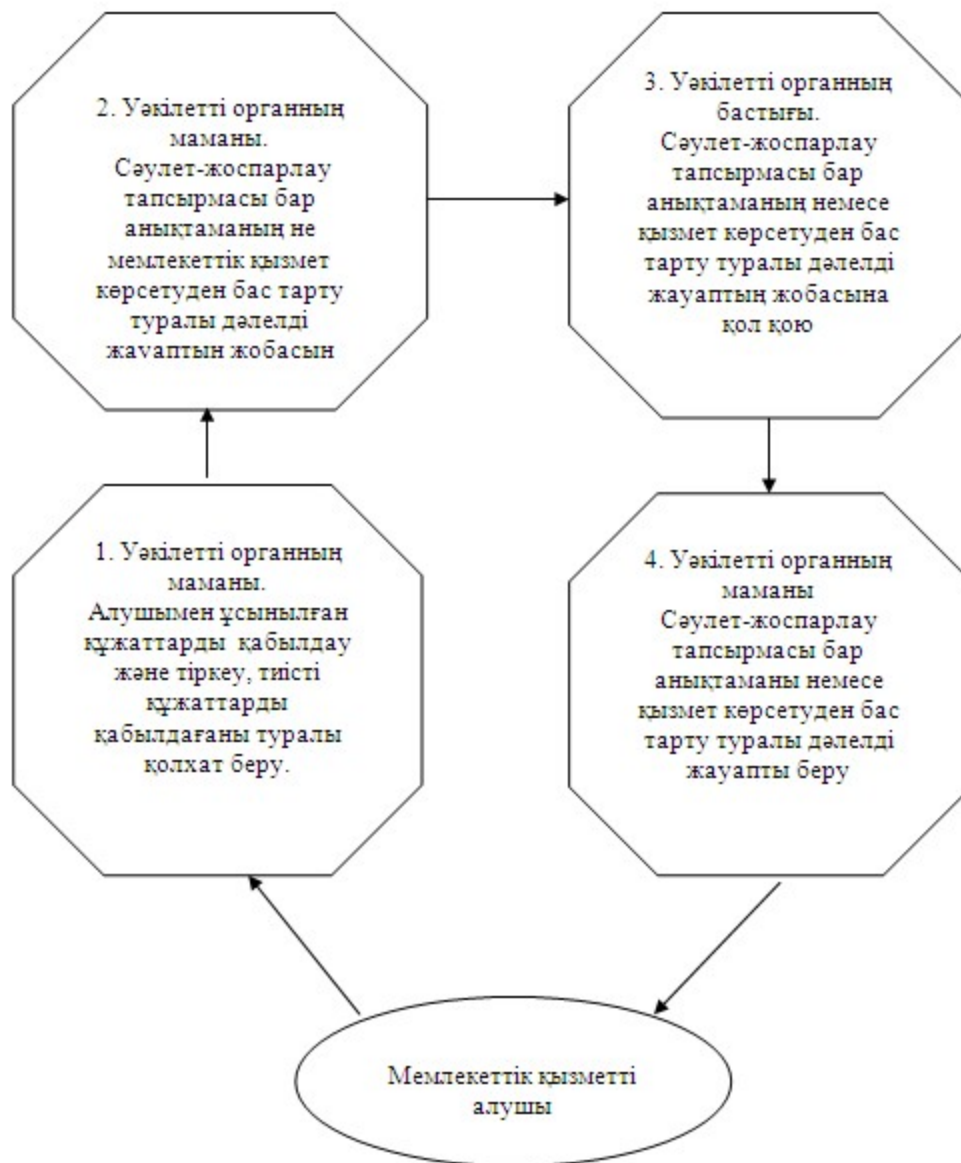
2. Уәкілетті органның маманы. Сәулет-жоспарлау тапсырмасы бар анықтаманың не мемлекеттік қызмет көрсетуден бас тарту туралы дәлелді жавaптын жобасын

3. Уәкілетті органның бастығы. Сәулет-жоспарлау тапсырмасы бар анықтаманың немесе қызмет көрсетуден бас тарту туралы дәлелді жауаптың жобасына қол қою

1. Уәкілетті органның маманы. Алушымен ұсынылған құжаттарды қабылдау және тіркеу, тиісті құжаттарды қабылдағаны туралы қолхат беру.

4. Уәкілетті органның маманы Сәулет-жоспарлау тапсырмасы бар анықтаманы немесе қызмет көрсетуден бас тарту туралы дәлелді жауапты беру

Мемлекеттік қызметті алушы